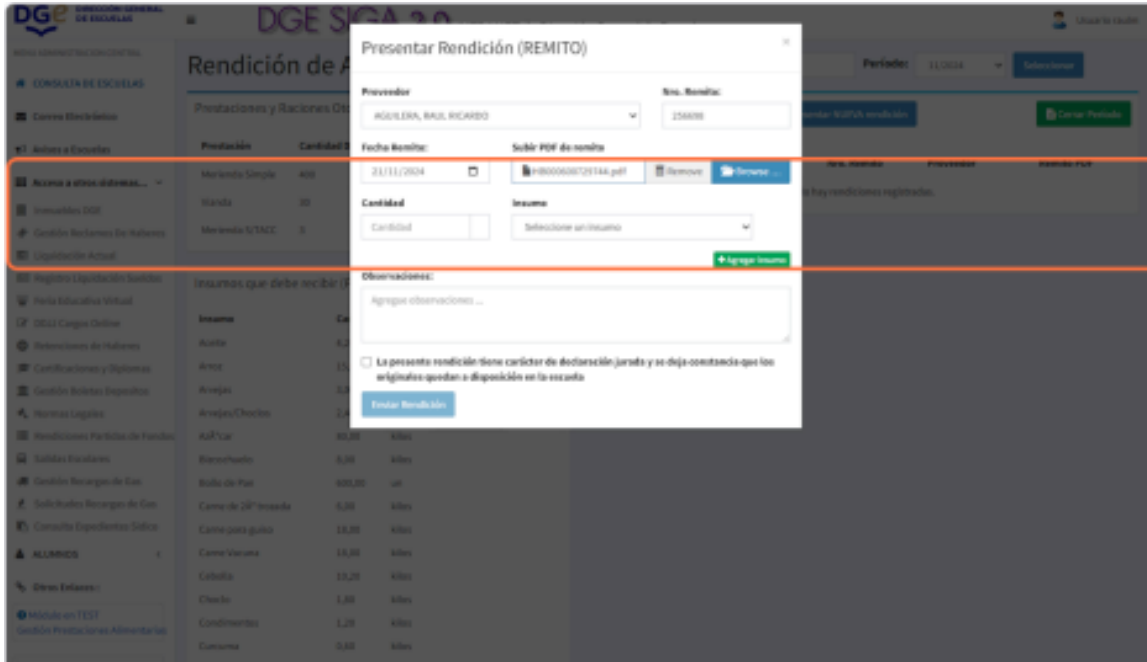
DGE DIRECCIÓN GENERAL DE ESCUELAS

DGE SIGA 2.0

Usuario Inicial

MENÚ ADMINISTRACIÓN CENTRAL

CONSULTA DE ESCUELAS

Correo Electrónico

Avisos a Escuelas

Acceso a otros sistemas...

Inmuebles DGE

Gestión Reclamos De Haberes

Liquidación Actual

Registro Liquidación Sueldos

Feria Educativa Virtual

DEU Cargos Online

Retenciones de Haberes

Certificaciones y Diplomas

Gestión Boletas Depósitos

Normas Legales

Rendiciones Partidas de Fondos

Salidas Escolares

Gestión Recargas de Gas

Solicitudes Recargas de Gas

Consulta Expedientes Sidico

ALUMNOS

Otros Enlaces :

Módulo en TEST
Gestión Prestaciones Alimentarias

Rendición de A

Período: 11/2024 Seleccionar

Prestaciones y Raciones Oto

Prestación | Cantidad
Merienda Simple | 400
Vianda | 30
Merienda STACC | 5

Presentar SIGPA rendición

Cerrar Período

Nro. Remito | Proveedor | Remito PDF

No hay rendiciones registradas.

Insumos que debe recibir (

| Insumo | Ca | |
|---|---|---|
| Aceite | 4,2 | |
| Arroz | 15, | |
| Arvejas | 0,8 | |
| Arvejas/Choclos | 2,4 | |
| AzÃºcar | 30,00 | kilos |
| Bizcochuelo | 0,00 | kilos |
| Bollo de Pan | 600,00 | un |
| Carne de 2daº Molida | 0,00 | kilos |
| Carne para guiso | 18,00 | kilos |
| Carne Vacuna | 18,00 | kilos |
| Cebolla | 10,20 | kilos |
| Choclo | 1,80 | kilos |
| Condimentos | 1,20 | kilos |
| Cúrcuma | 0,60 | kilos |

Presentar Rendición (REMITO)

Proveedor
AGUILERA, RAUL RICARDO

Nro. Remito:
256698

Fecha Remito:
21/11/2024

Subir PDF de remito
H8000608729744.pdf  Remove  Browse ...

Cantidad
Cantidad

Insumo
Seleccione un insumo

+ Agregar Insumo

Observaciones:
Agregue observaciones ...

La presente rendición tiene carácter de declaración jurada y se deja constancia que los originales quedan a disposición en la escuela

Enviar Rendición